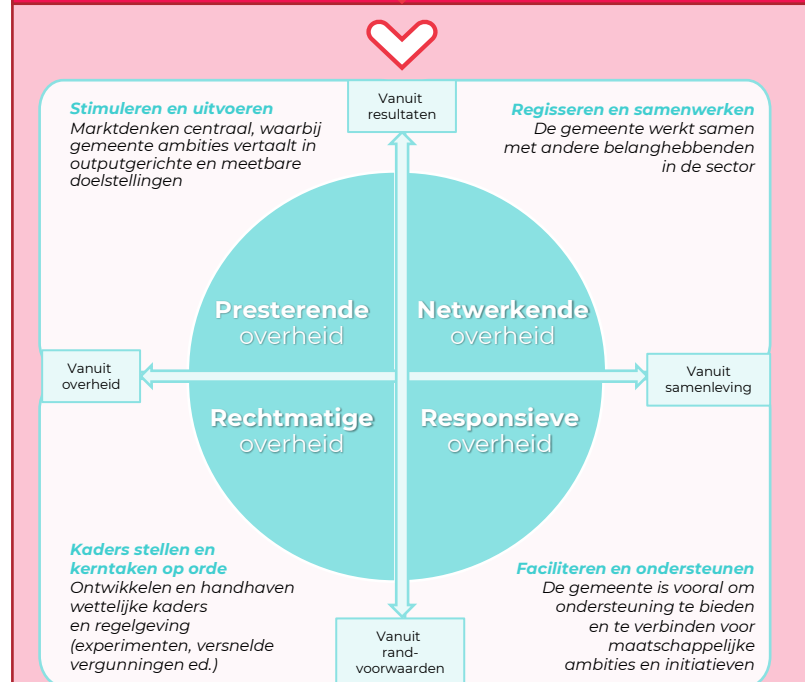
Stimuleren en uitvoeren
Marktdenken centraal, waarbij gemeente ambities vertaalt in outputgerichte en meetbare doelstellingen

Vanuit resultaten

Regisseren en samenwerken
De gemeente werkt samen met andere belanghebbenden in de sector

Presterende overheid

Netwerkende overheid

Vanuit overheid

Vanuit samenleving

Rechtmatige overheid

Responsieve overheid

Kaders stellen en kerntaken op orde
Ontwikkelen en handhaven wettelijke kaders en regelgeving (experimenten, versnelde vergunningen ed.)

Vanuit rand-voorwaarden

Faciliteren en ondersteunen
De gemeente is vooral om ondersteuning te bieden en te verbinden voor maatschappelijke ambities en initiatieven